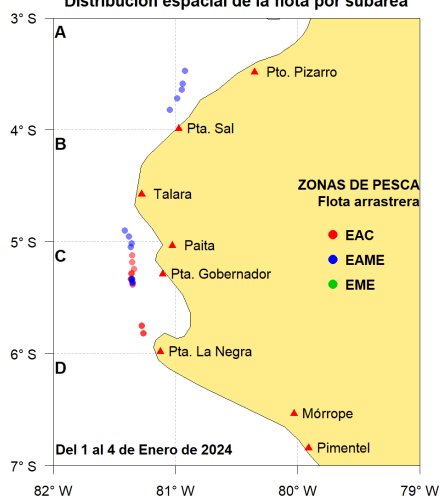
Distribución espacial de la flota por subárea

3° S
4° S
5° S
6° S
7° S

A
B
C
D

Pto. Pizarro
Pta. Sal
Talara
Paita
Pta. Gobernador
Pta. La Negra
Mórrope
Pimentel

ZONAS DE PESCA
Flota arrastrera
EAC
EAME
EME

Del 1 al 4 de Enero de 2024

82° W
81° W
80° W
79° W